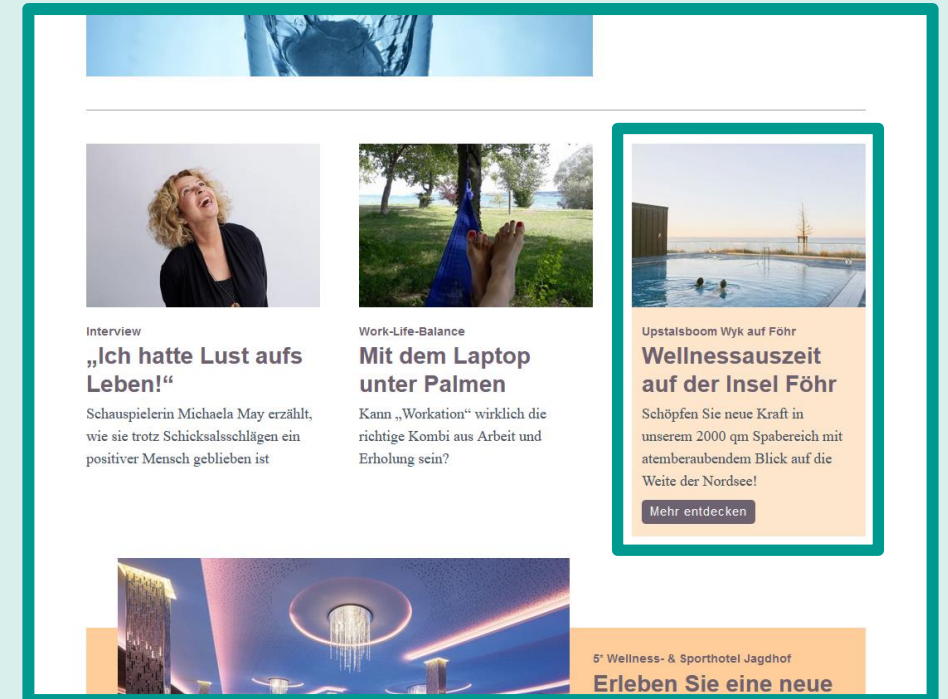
Interview

„Ich hatte Lust aufs Leben!“

Schauspielerin Michaela May erzählt, wie sie trotz Schicksalsschlägen ein positiver Mensch geblieben ist

Work-Life-Balance

Mit dem Laptop unter Palmen

Kann „Workation“ wirklich die richtige Kombi aus Arbeit und Erholung sein?

Upstalsboom Wyk auf Föhr

Wellnessauszeit auf der Insel Föhr

Schöpfen Sie neue Kraft in unserem 2000 qm Spabereich mit atemberaubendem Blick auf die Weite der Nordsee!

Mehr entdecken

5* Wellness- & Sporthotel Jagdhof

Erleben Sie eine neue